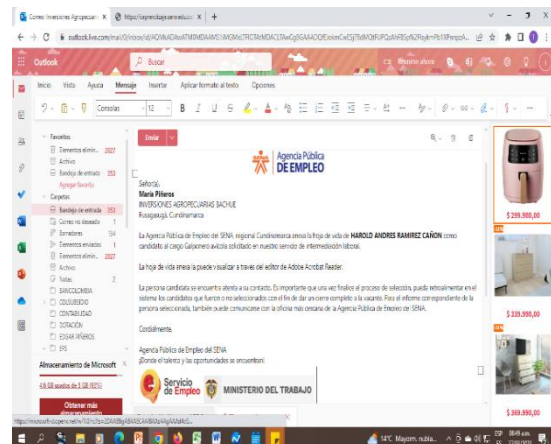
Correo: Inversiones Agropecuari... × https://agenciadeempleo.sena.edu.co × +

outlook.live.com/mail/0/inbox/id/AQMkADAwATM3MDAwMS1iMGMxLTRlOTAtMDACLTAwCgBGAAADOEoxkmCwESjI7BdMQtFUPQuAhF8SyF6ZRqsh+Pb1YRmqsA...

Outlook

Buscar

Reunirse ahora

Inicio Vista Ayuda Mensaje Insertar Aplicar formato al texto Opciones

Consolas 12

Favoritos
Elementos elimin... 2827
Archivo
Bandeja de entrada 353
Agregar favorito

Carpetas
Bandeja de entrada 353
Correo no deseado 1
Borradores 154
Elementos enviados 1
Elementos elimin... 2827
Archivo
Notas 2
BANCOLOMBIA
COLSUBSIDIO
CONTABILIDAD
DOTACIÓN
EDGAR PIÑEROS
EPS

Almacenamiento de Microsoft
4,69 GB usados de 5 GB (93%)

Obtener más almacenamiento

Enviar

Agencia Pública de EMPLEO

Señor(a),
María Piñeros
INVERSIONES AGROPECUARIAS BACHUE
Fusagasugá, Cundinamarca

La Agencia Pública de Empleo del SENA regional Cundinamarca anexa la hoja de vida de HAROLD ANDRES RAMIREZ CAÑON como candidato al cargo Galponero avícola solicitado en nuestro servicio de intermediación laboral.

La hoja de vida anexa la puede visualizar a través del editor de Adobe Acrobat Reader.

La persona candidata se encuentra atenta a su contacto. Es importante que una vez finalice el proceso de selección, pueda retroalimentar en el sistema los candidatos que fueron o no seleccionados con el fin de dar un cierre completo a la vacante. Para el informe correspondiente de la persona seleccionada, también puede comunicarse con la oficina más cercana de la Agencia Pública de Empleo del SENA.

Cordialmente,

Agencia Pública de Empleo del SENA
¡Donde el talento y las oportunidades se encuentran!

Servicio de Empleo MINISTERIO DEL TRABAJO

$ 299.990,00
$ 339.990,00
$ 369.990,00

https://outlook-sdf.office.net/...

14°C Mayorm. nublado 08:49 a.m.